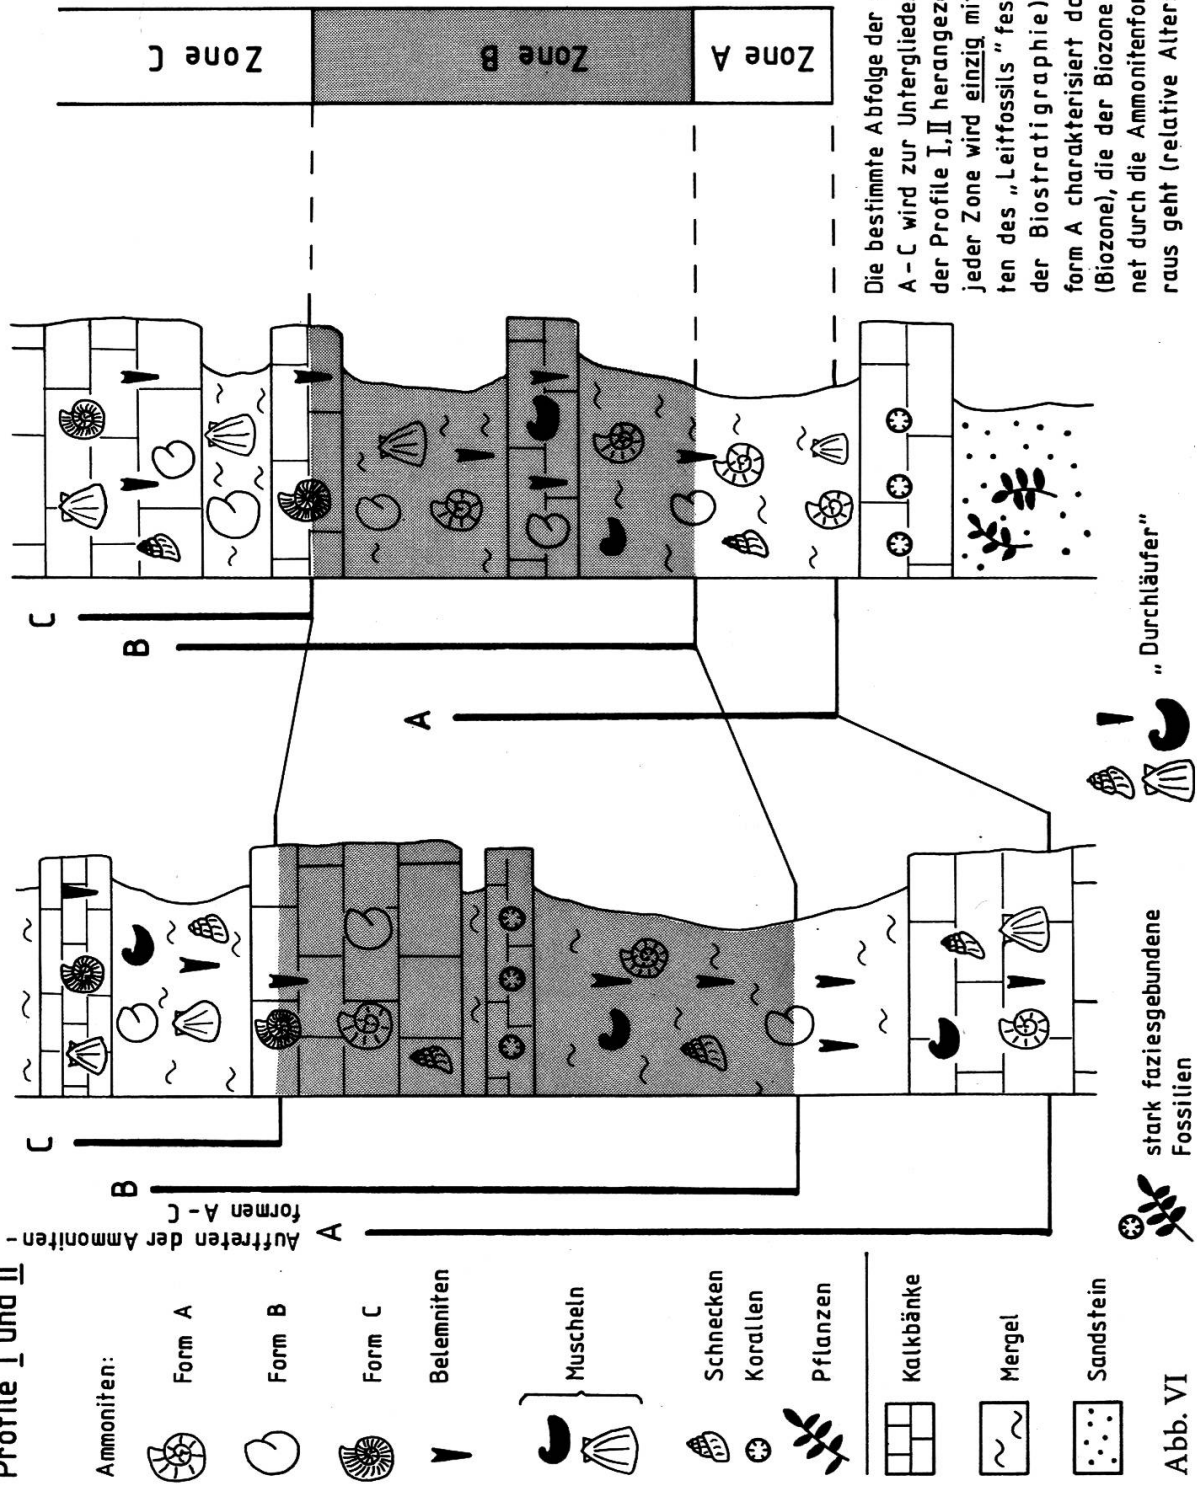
Profile I und II

Ammoniten:

Form A

Form B

Form C

Belemniten

Muscheln

Schnecken

Korallen

Pflanzen

Kalkbänke

Mergel

Sandstein

Abb. VI

Auftreten der Ammoniten-formen A – C

A

B

C

A

B

C

stark faziesgebundene Fossilien

„ Durchläufer"

Zone A

Zone B

Zone C

Die bestimmte Abfolge der A – C wird zur Untergliede der Profile I, II herangez jeder Zone wird einzig mi ten des „Leitfossils" fes der Biostratigraphie) form A charakterisiert da (Biozone), die der Biozone net durch die Ammonitenfo raus geht (relative Alter